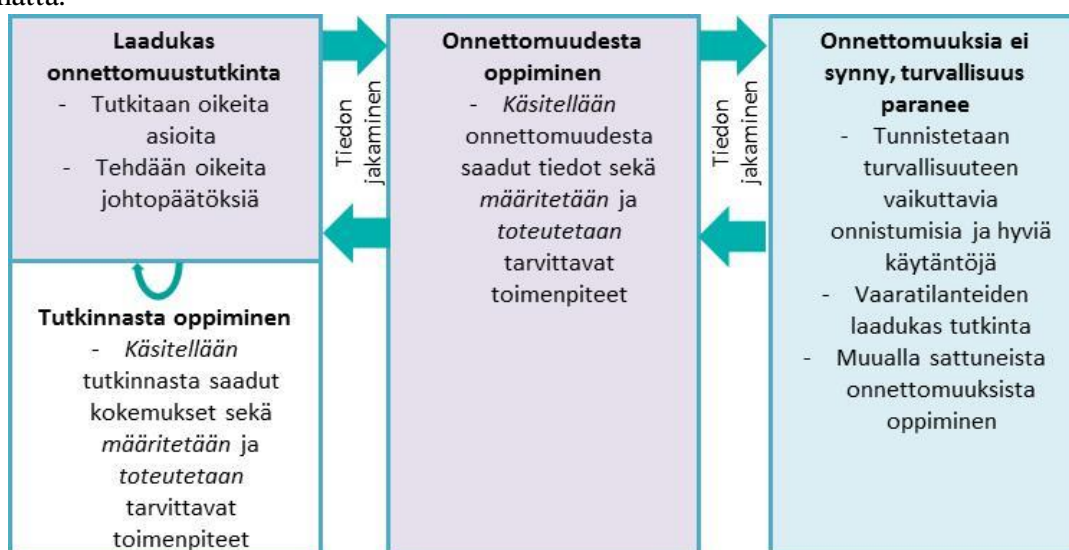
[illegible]

**Laadukas onnettomuustutkinta**
- Tutkitaan oikeita asioita
- Tehdään oikeita johtopäätöksiä

Tiedon jakaminen

**Onnettomuudesta oppiminen**
- *Käsitellään* onnettomuudesta saadut tiedot sekä *määritetään* ja *toteutetaan* tarvittavat toimenpiteet

Tiedon jakaminen

**Onnettomuuksia ei synny, turvallisuus paranee**
- Tunnistetaan turvallisuuteen vaikuttavia onnistumisia ja hyviä käytäntöjä
- Vaaratilanteiden laadukas tutkinta
- Muualla sattuneista onnettomuuksista oppiminen

**Tutkinnasta oppiminen**
- *Käsitellään* tutkinnasta saadut kokemukset sekä *määritetään* ja *toteutetaan* tarvittavat toimenpiteet